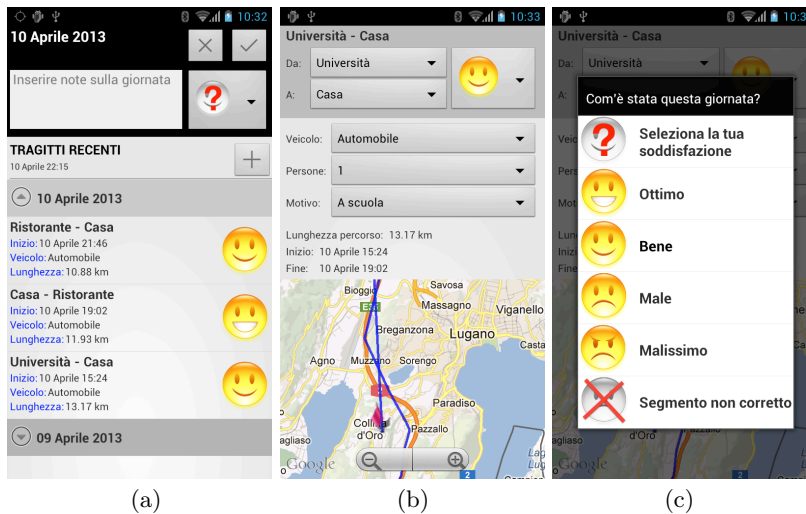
10:32

10 Aprile 2013

Inserire note sulla giornata

TRAGITTI RECENTI
10 Aprile 22:15

10 Aprile 2013

Ristorante - Casa
Inizio: 10 Aprile 21:46
Veicolo: Automobile
Lunghezza: 10.88 km

Casa - Ristorante
Inizio: 10 Aprile 19:02
Veicolo: Automobile
Lunghezza: 11.93 km

Università - Casa
Inizio: 10 Aprile 15:24
Veicolo: Automobile
Lunghezza: 13.17 km

09 Aprile 2013

(a)

10:33

Università - Casa

Da: Università
A: Casa

Veicolo: Automobile
Persone: 1
Motivo: A scuola

Lunghezza percorso: 13.17 km
Inizio: 10 Aprile 15:24
Fine: 10 Aprile 19:02

Savosa
Bioggio
Massagno
Viganello
Breganzona
Lugano
Agno
Muzzano
Sorengo
Paradiso
Pazzallo
Collina d'Oro
agliaso
Google

(b)

Università - Casa
Da: Università

Com'è stata questa giornata?

Seleziona la tua soddisfazione

Ottimo

Bene

Male

Malissimo

Segmento non corretto

agliaso
d'Oro
Google

(c)